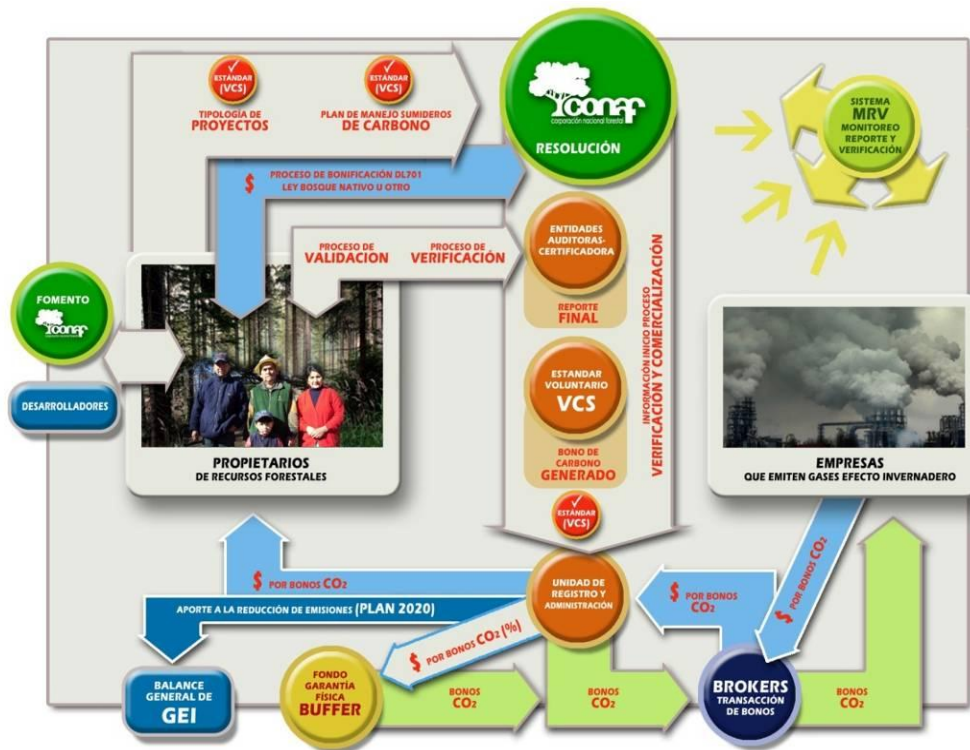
ESTÁNDAR (VCS)
TIPOLOGÍA DE PROYECTOS

ESTÁNDAR (VCS)
PLAN DE MANEJO SUMIDEROS DE CARBONO

CONAF
corporación nacional forestal
RESOLUCIÓN

SISTEMA MRV MONITOREO REPORTE Y VERIFICACIÓN

$ PROCESO DE BONIFICACIÓN DL701 LEY BOSQUE NATIVO U OTRO

PROCESO DE VALIDACION
PROCESO DE VERIFICACIÓN

ENTIDADES AUDITORAS-CERTIFICADORA
REPORTE FINAL

INFORMACIÓN INICIO PROCESO VERIFICACIÓN Y COMERCIALIZACIÓN

FOMENTO
CONAF

DESARROLLADORES

ESTANDAR VOLUNTARIO VCS
BONO DE CARBONO GENERADO

PROPIETARIOS DE RECURSOS FORESTALES

EMPRESAS QUE EMITEN GASES EFECTO INVERNADERO

ESTÁNDAR (VCS)

$ POR BONOS $CO_2$

UNIDAD DE REGISTRO Y ADMINISTRACIÓN

$ POR BONOS $CO_2$

$ POR BONOS $CO_2$

APORTE A LA REDUCCIÓN DE EMISIONES (PLAN 2020)

$ POR BONOS $CO_2$ (%)

BALANCE GENERAL DE GEI

FONDO GARANTÍA FÍSICA BUFFER

BONOS $CO_2$

BONOS $CO_2$

BROKERS TRANSACCIÓN DE BONOS

BONOS $CO_2$